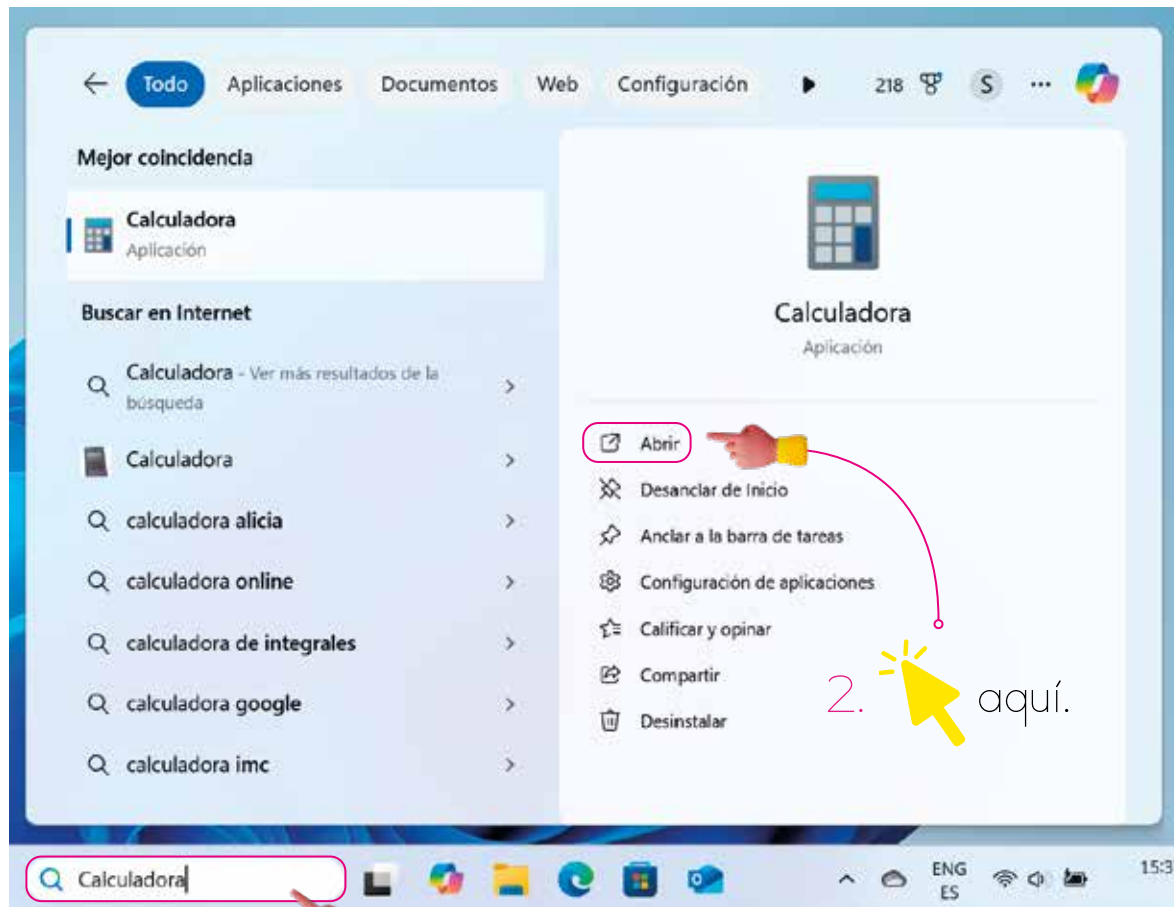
Todo Aplicaciones Documentos Web Configuración 218 S ···

Mejor coincidencia

Calculadora
Aplicación

Buscar en Internet

Calculadora - Ver más resultados de la búsqueda

Calculadora

calculadora alicia

calculadora online

calculadora de integrales

calculadora google

calculadora imc

Calculadora
Aplicación

Abrir

Desanclar de Inicio

Anclar a la barra de tareas

Configuración de aplicaciones

Calificar y opinar

Compartir

Desinstalar

2. aquí.

Calculadora

ENG ES

15:3